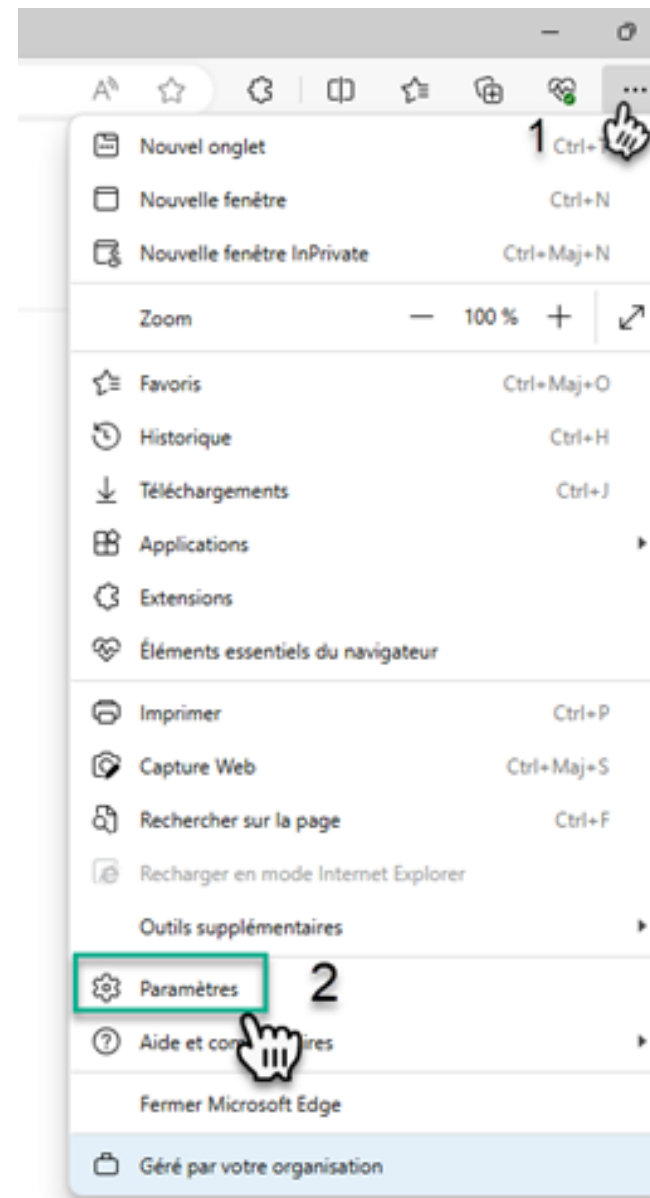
1
Nouvel onglet Ctrl+T
Nouvelle fenêtre Ctrl+N
Nouvelle fenêtre InPrivate Ctrl+Maj+N
Zoom — 100 % +
Favoris Ctrl+Maj+O
Historique Ctrl+H
Téléchargements Ctrl+J
Applications
Extensions
Éléments essentiels du navigateur
Imprimer Ctrl+P
Capture Web Ctrl+Maj+S
Rechercher sur la page Ctrl+F
Recharger en mode Internet Explorer
Outils supplémentaires
Paramètres
2
Aide et co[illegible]ires
Fermer Microsoft Edge
Géré par votre organisation